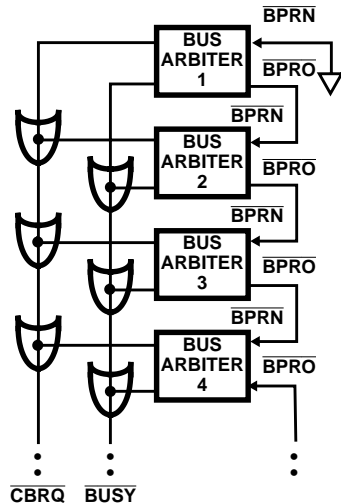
$\overline{BPRN}$

BUS ARBITER 1

$\overline{BPRO}$

$\overline{BPRN}$

BUS ARBITER 2

$\overline{BPRO}$

$\overline{BPRN}$

BUS ARBITER 3

$\overline{BPRO}$

$\overline{BPRN}$

BUS ARBITER 4

$\overline{BPRO}$

$\overline{CBRQ}$ $\overline{BUSY}$